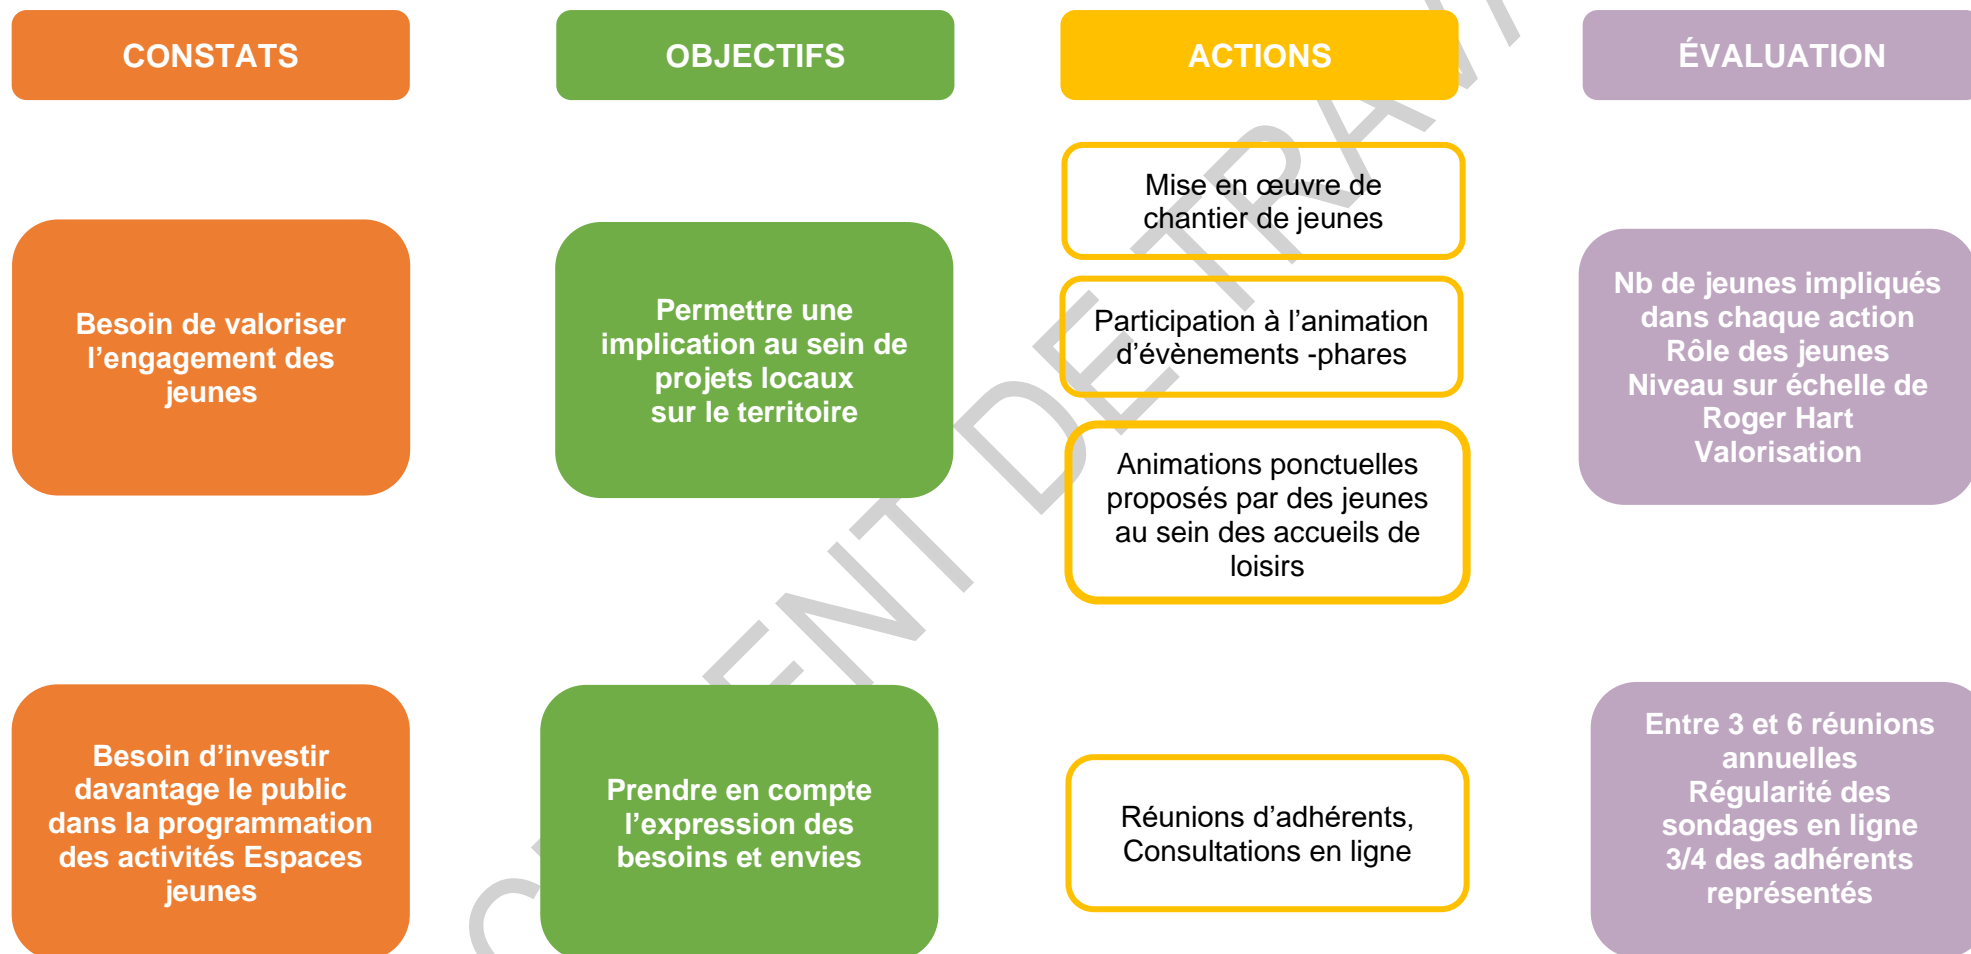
CONSTATS

OBJECTIFS

ACTIONS

ÉVALUATION

Besoin de valoriser l'engagement des jeunes

Permettre une implication au sein de projets locaux sur le territoire

Mise en œuvre de chantier de jeunes

Participation à l'animation d'évènements -phares

Animations ponctuelles proposés par des jeunes au sein des accueils de loisirs

Nb de jeunes impliqués dans chaque action
Rôle des jeunes
Niveau sur échelle de Roger Hart
Valorisation

Besoin d'investir davantage le public dans la programmation des activités Espaces jeunes

Prendre en compte l'expression des besoins et envies

Réunions d'adhérents, Consultations en ligne

Entre 3 et 6 réunions annuelles
Régularité des sondages en ligne
3/4 des adhérents représentés

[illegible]ENT DE TRAV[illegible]